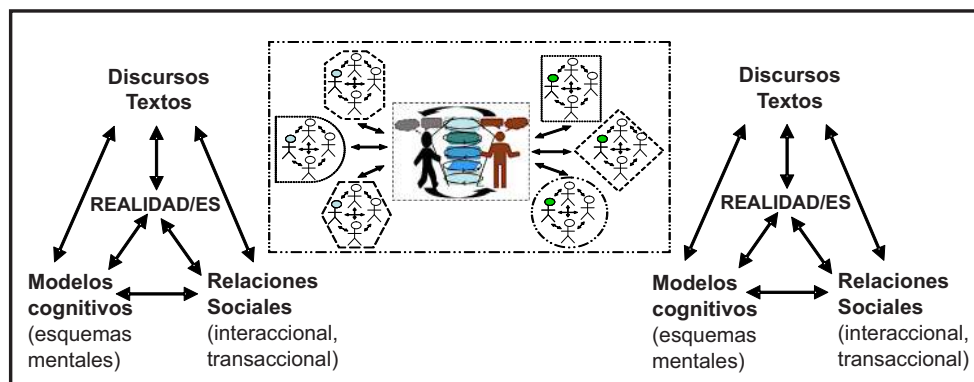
Discursos
Textos

REALIDAD/ES

Modelos cognitivos
(esquemas mentales)

Relaciones Sociales
(interaccional, transaccional)

Discursos
Textos

REALIDAD/ES

Modelos cognitivos
(esquemas mentales)

Relaciones Sociales
(interaccional, transaccional)